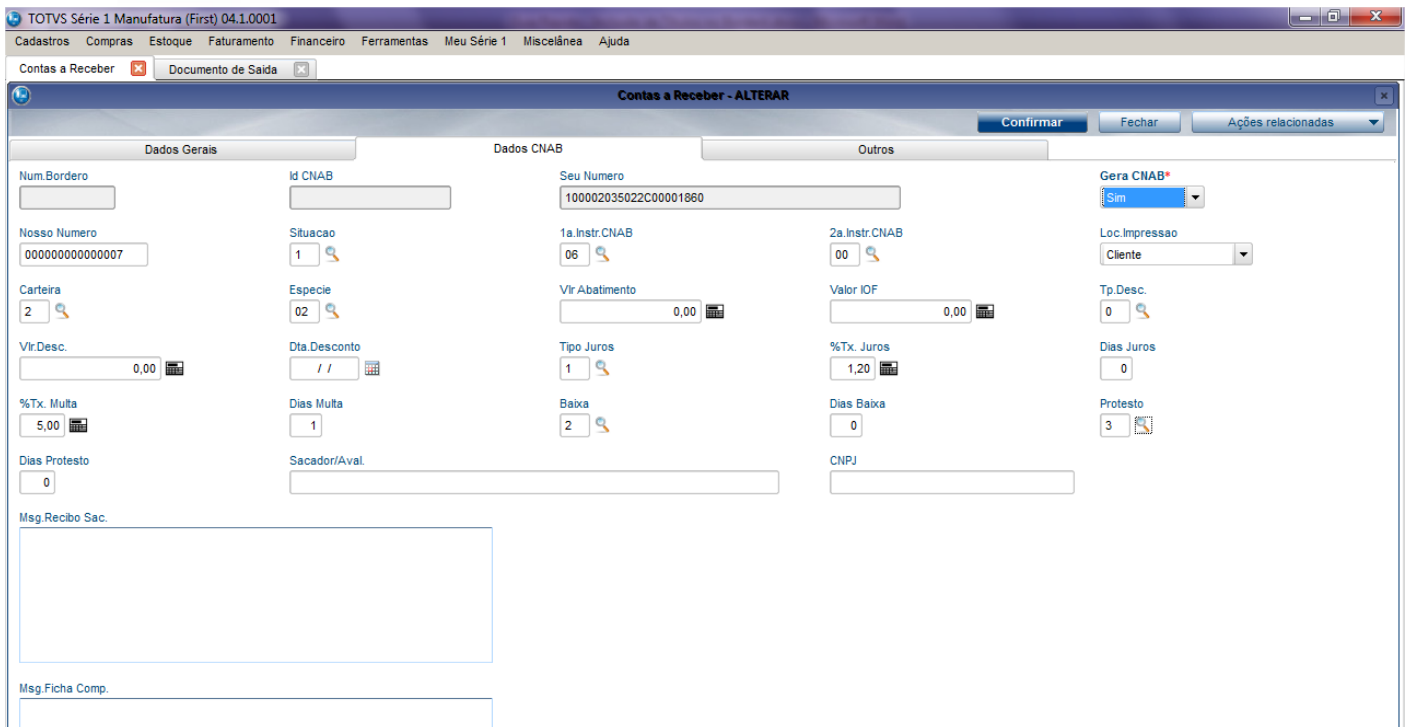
TOTVS Série 1 Manufatura (First) 04.1.0001

Cadastros Compras Estoque Faturamento Financeiro Ferramentas Meu Série 1 Miscelânea Ajuda

Contas a Receber
Documento de Saida

Contas a Receber - ALTERAR

Confirmar
Fechar
Ações relacionadas

Dados Gerais
Dados CNAB
Outros

Num.Bordero

Id CNAB

Seu Numero
100002035022C00001860

Gera CNAB*
Sim

Nosso Numero
000000000000007

Situacao
1

1a.Instr.CNAB
06

2a.Instr.CNAB
00

Loc.Impressao
Cliente

Carteira
2

Especie
02

Vlr Abatimento
0,00

Valor IOF
0,00

Tp.Desc.
0

Vlr.Desc.
0,00

Dta.Desconto
/ /

Tipo Juros
1

%Tx. Juros
1,20

Dias Juros
0

%Tx. Multa
5,00

Dias Multa
1

Baixa
2

Dias Baixa
0

Protesto
3

Dias Protesto
0

Sacador/Aval.

CNPJ

Msg.Recibo Sac.

Msg.Ficha Comp.